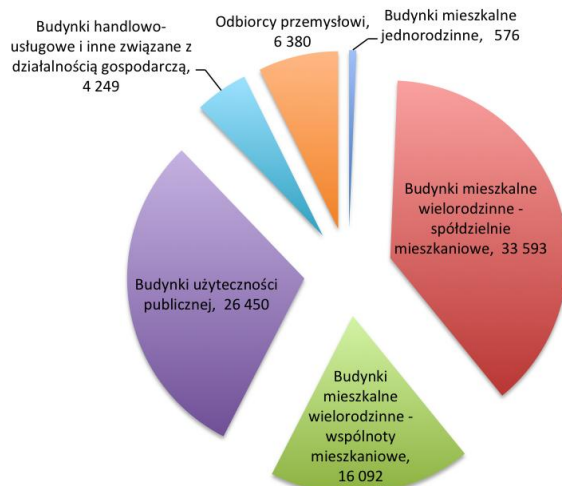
Budynki handlowo-usługowe i inne związane z działalnością gospodarczą, 4 249

Odbiorcy przemysłowi, 6 380

Budynki mieszkalne jednorodzinne, 576

Budynki mieszkalne wielorodzinne - spółdzielnie mieszkaniowe, 33 593

Budynki użyteczności publicznej, 26 450

Budynki mieszkalne wielorodzinne - wspólnoty mieszkaniowe, 16 092